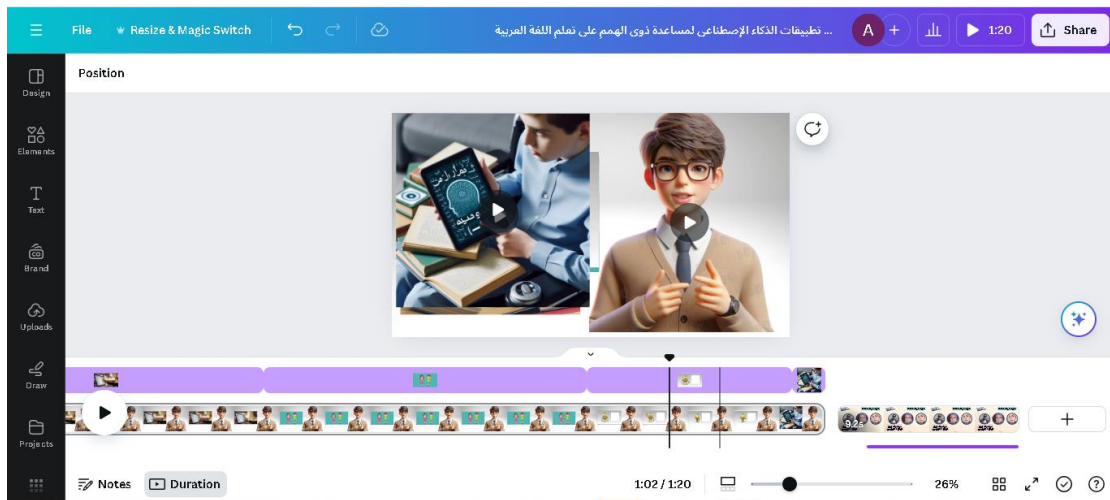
File
Resize & Magic Switch
... تطبيقات الذكاء الإصطناعي لمساعدة ذوى الهمم على تعلم اللغة العربية
A
1:20
Share
Design
Elements
Text
Brand
Uploads
Draw
Projects
Position
9.2s
Notes
Duration
1:02 / 1:20
26%
?